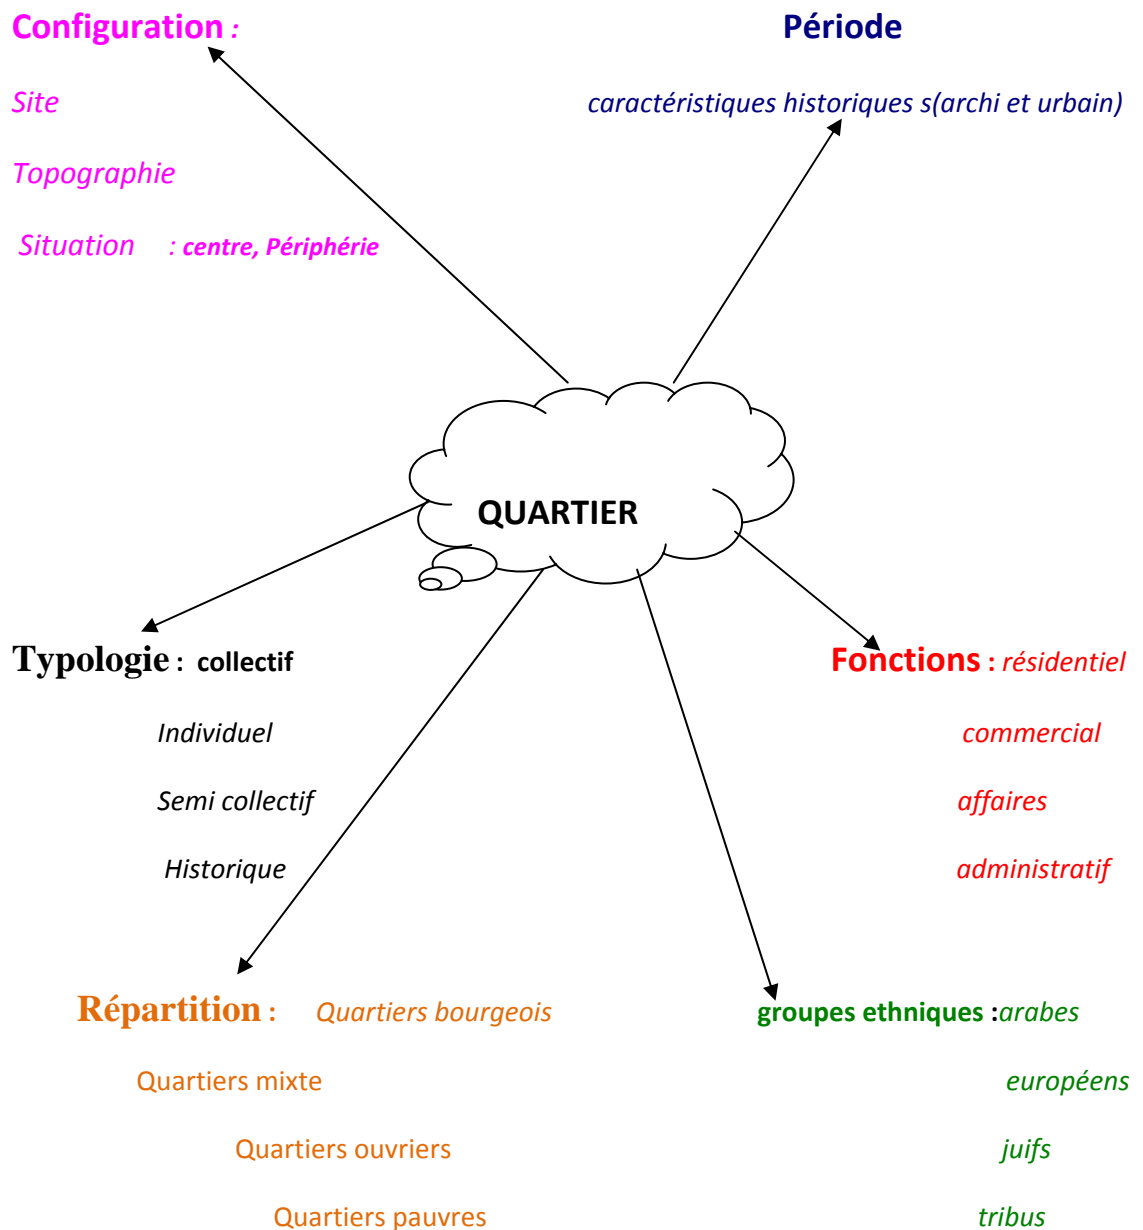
Configuration :

Site

Topographie

Situation : centre, Périphérie

Période

caractéristiques historiques s(archi et urbain)

QUARTIER

Typologie : collectif

Individuel

Semi collectif

Historique

Fonctions : résidentiel

commercial

affaires

administratif

Répartition : Quartiers bourgeois

Quartiers mixte

Quartiers ouvriers

Quartiers pauvres

groupes ethniques :arabes

européens

juifs

tribus